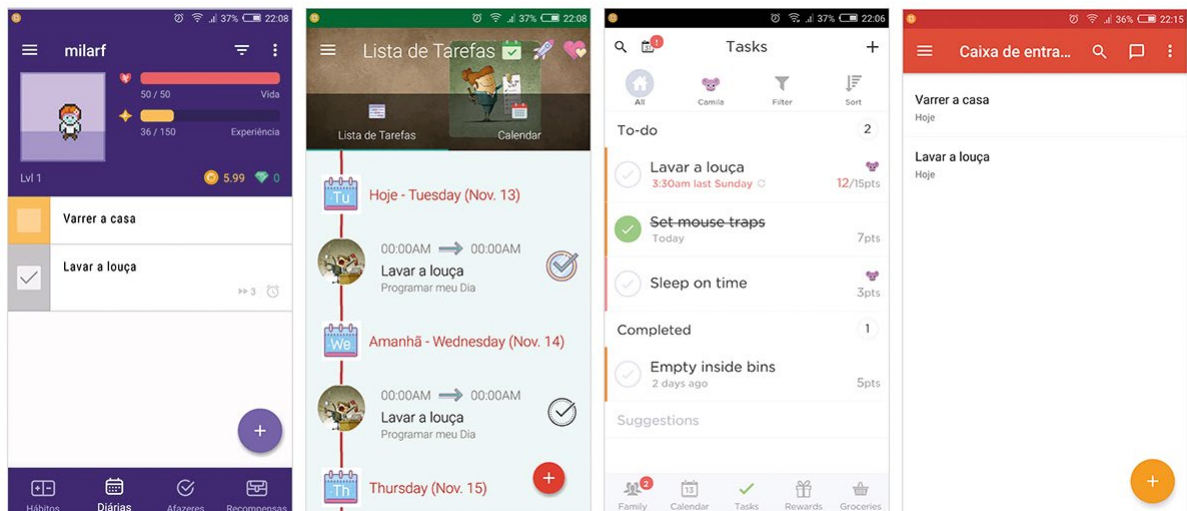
37% 22:08

milarf

50 / 50 Vida

36 / 150 Experiência

Lvl 1

5.99 0

Varrer a casa

Lavar a louça

3

+

Hábitos Diárias Afazeres Recompensas

37% 22:08

Lista de Tarefas

Lista de Tarefas Calendar

Tu Hoje - Tuesday (Nov. 13)

00:00AM 00:00AM

Lavar a louça

Programar meu Dia

We Amanhã - Wednesday (Nov. 14)

00:00AM 00:00AM

Lavar a louça

Programar meu Dia

Th Thursday (Nov. 15)

+

37% 22:06

1

Tasks +

All Camila Filter Sort

To-do 2

Lavar a louça

3:30am last Sunday 12/15pts

Set mouse traps

Today 7pts

Sleep on time 3pts

Completed 1

Empty inside bins

2 days ago 5pts

Suggestions

2

Family 13 Calendar Tasks Rewards Groceries

36% 22:15

Caixa de entra...

Varrer a casa

Hoje

Lavar a louça

Hoje

+